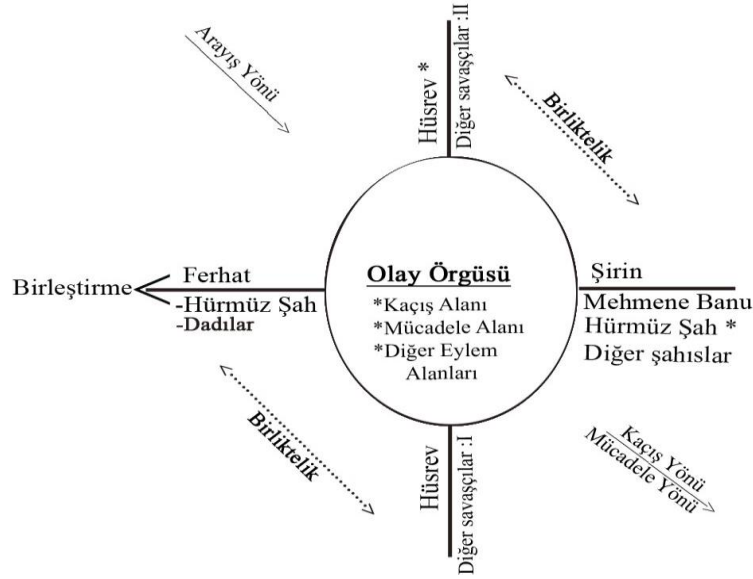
Arayış Yönü

Hüsrev *

Diğer savaşçılar :II

Birliktelik

Birleştirme

Ferhat

-Hürmüz Şah

-Dadılar

Olay Örgüsü

*Kaçış Alanı

*Mücadele Alanı

*Diğer Eylem Alanları

Şirin

Mehmene Banu

Hürmüz Şah *

Diğer şahıslar

Birliktelik

Hüsrev

Diğer savaşçılar :I

Kaçış Yönü

Mücadele Yönü